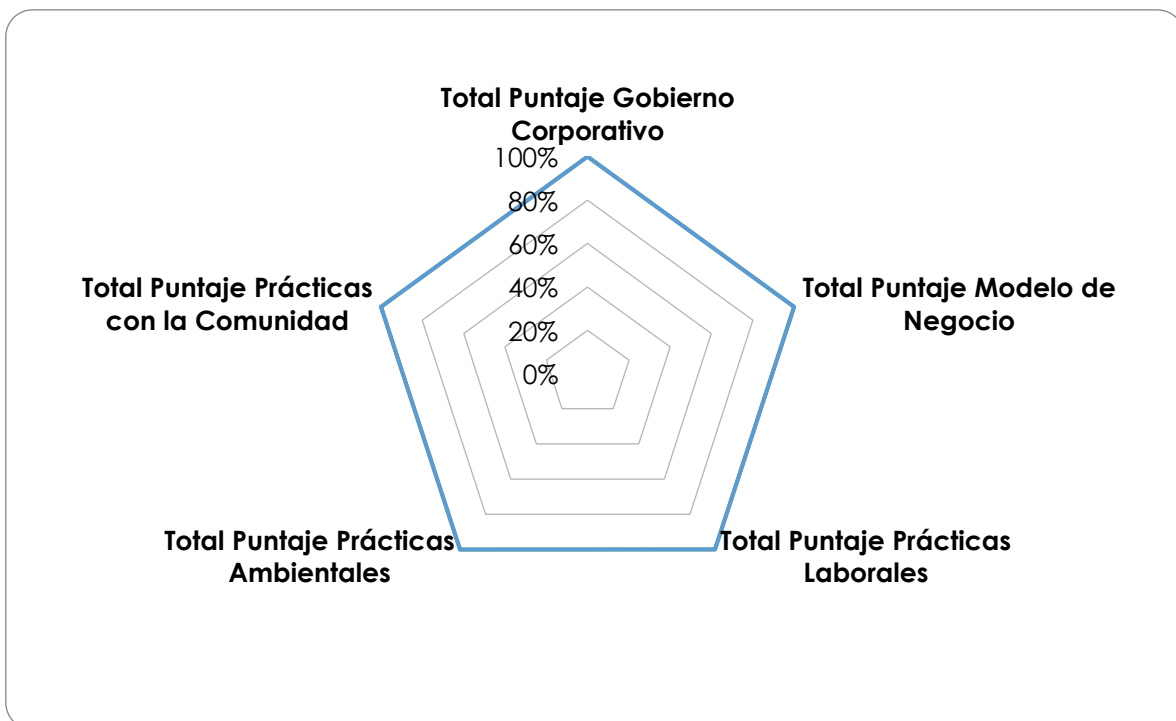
Total Puntaje Gobierno Corporativo

100%
80%
60%
40%
20%
0%

Total Puntaje Modelo de Negocio

Total Puntaje Prácticas Laborales

Total Puntaje Prácticas Ambientales

Total Puntaje Prácticas con la Comunidad